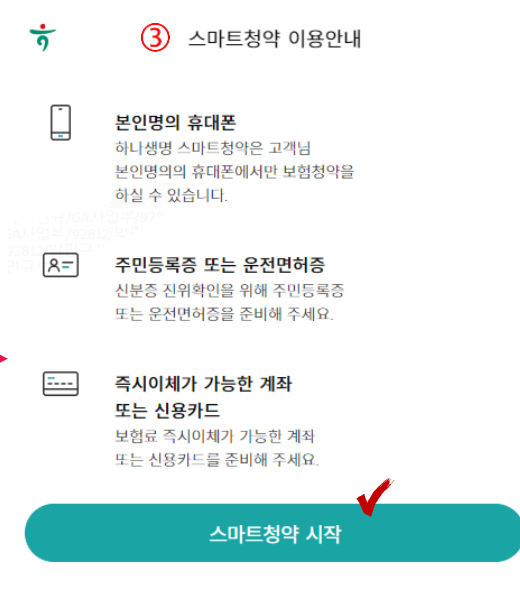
③ 스마트청약 이용안내

본인명의 휴대폰
하나생명 스마트청약은 고객님 본인명의의 휴대폰에서만 보험청약을 하실 수 있습니다.

주민등록증 또는 운전면허증
신분증 진위확인을 위해 주민등록증 또는 운전면허증을 준비해 주세요.

즉시이체가 가능한 계좌 또는 신용카드
보험료 즉시이체가 가능한 계좌 또는 신용카드를 준비해 주세요.

스마트청약 시작